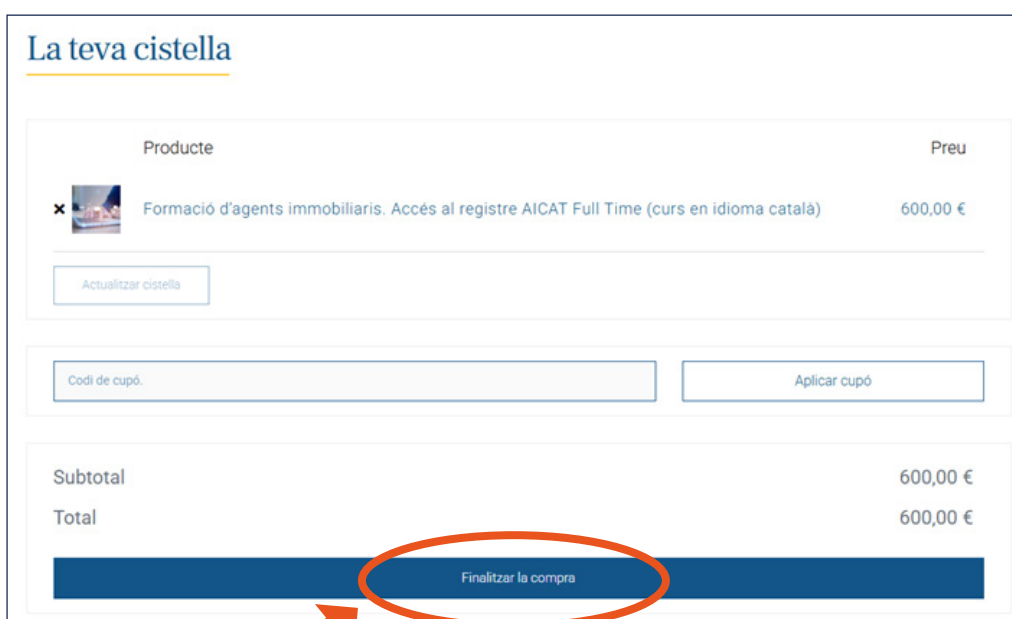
La teva cistella

| | Producte | Preu |
|---|---|---|
| × | Formació d'agents immobiliaris. Accés al registre AICAT Full Time (curs en idioma català) | 600,00 € |

Actualitzar cistella

Codi de cupó.

Aplicar cupó

Subtotal 600,00 €

Total 600,00 €

Finalitzar la compra